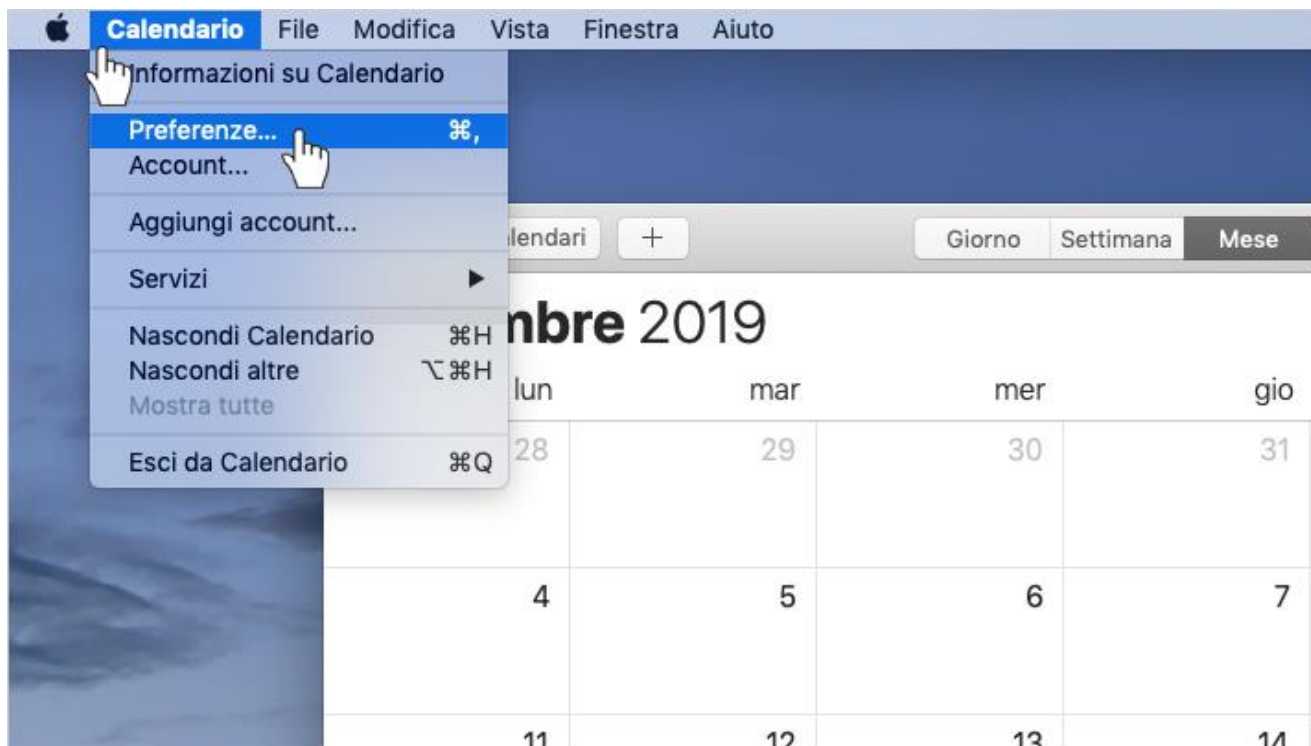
Calendario File Modifica Vista Finestra Aiuto

Informazioni su Calendario

Preferenze... ⌘,
Account...

Aggiungi account...

Servizi ▶

Nascondi Calendario ⌘H
Nascondi altre ⌥⌘H
Mostra tutte

Esci da Calendario ⌘Q

lendari +

Giorno Settimana Mese

nbre 2019

| lun | mar | mer | gio |
|---|---|---|---|
| 28 | 29 | 30 | 31 |
| 4 | 5 | 6 | 7 |
| 11 | 12 | 13 | 14 |